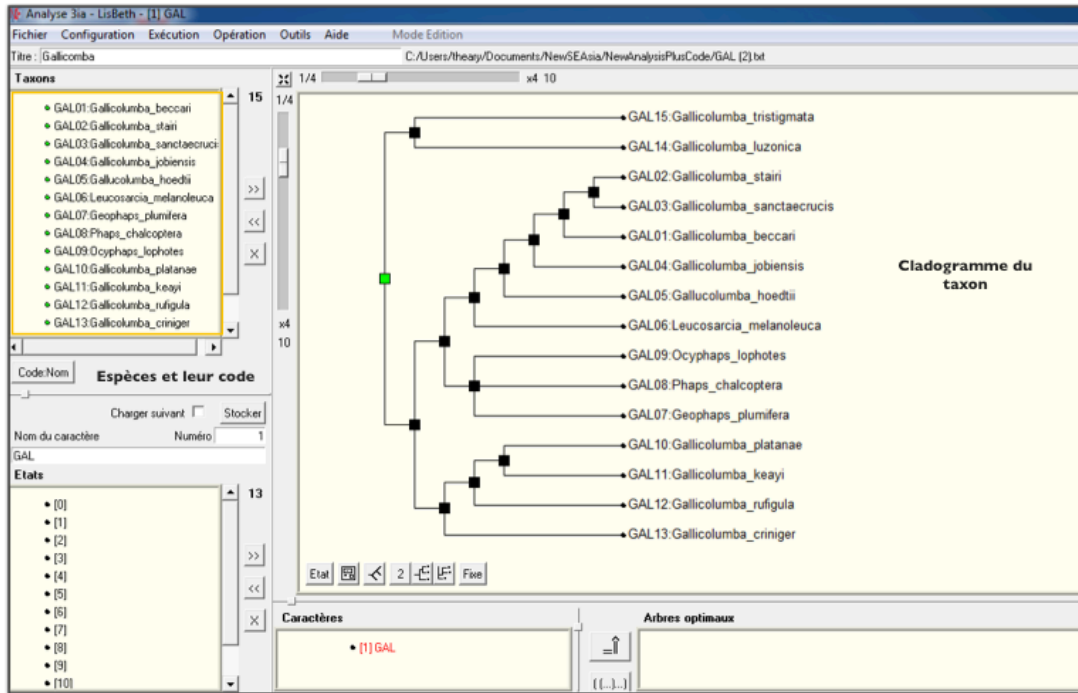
Analyse 3ia - LisBeth - [1] GAL

Fichier Configuration Exécution Opération Outils Aide Mode Edition

Titre : Gallicomba C:/Users/theary/Documents/NewSEAsia/NewAnalysisPlusCode/GAL (2).txt

Taxons

15

- GAL01:Gallicolumba_beccari
- GAL02:Gallicolumba_stairi
- GAL03:Gallicolumba_sanctaecrucis
- GAL04:Gallicolumba_jobiensis
- GAL05:Gallucolumba_hoedtii
- GAL06:Leucosarcia_melanoleuca
- GAL07:Geophaps_plumifera
- GAL08:Phaps_chalcoptera
- GAL09:Ocyphaps_lophotes
- GAL10:Gallicolumba_platanae
- GAL11:Gallicolumba_keayi
- GAL12:Gallicolumba_rufigula
- GAL13:Gallicolumba_criniger

>> << X

Code:Nom Espèces et leur code

Charger suivant Stocker

Nom du caractère Numéro 1

GAL

Etats

13

- [0]
- [1]
- [2]
- [3]
- [4]
- [5]
- [6]
- [7]
- [8]
- [9]
- [10]

>> << X

1/4 x4 10

1/4

x4

10

GAL15:Gallicolumba_tristigmata
GAL14:Gallicolumba_luzonica
GAL02:Gallicolumba_stairi
GAL03:Gallicolumba_sanctaecrucis
GAL01:Gallicolumba_beccari
GAL04:Gallicolumba_jobiensis
GAL05:Gallucolumba_hoedtii
GAL06:Leucosarcia_melanoleuca
GAL09:Ocyphaps_lophotes
GAL08:Phaps_chalcoptera
GAL07:Geophaps_plumifera
GAL10:Gallicolumba_platanae
GAL11:Gallicolumba_keayi
GAL12:Gallicolumba_rufigula
GAL13:Gallicolumba_criniger

Cladogramme du taxon

Etat 2 Fixe

Caractères

- [1] GAL

Arbres optimaux

{(...)...}